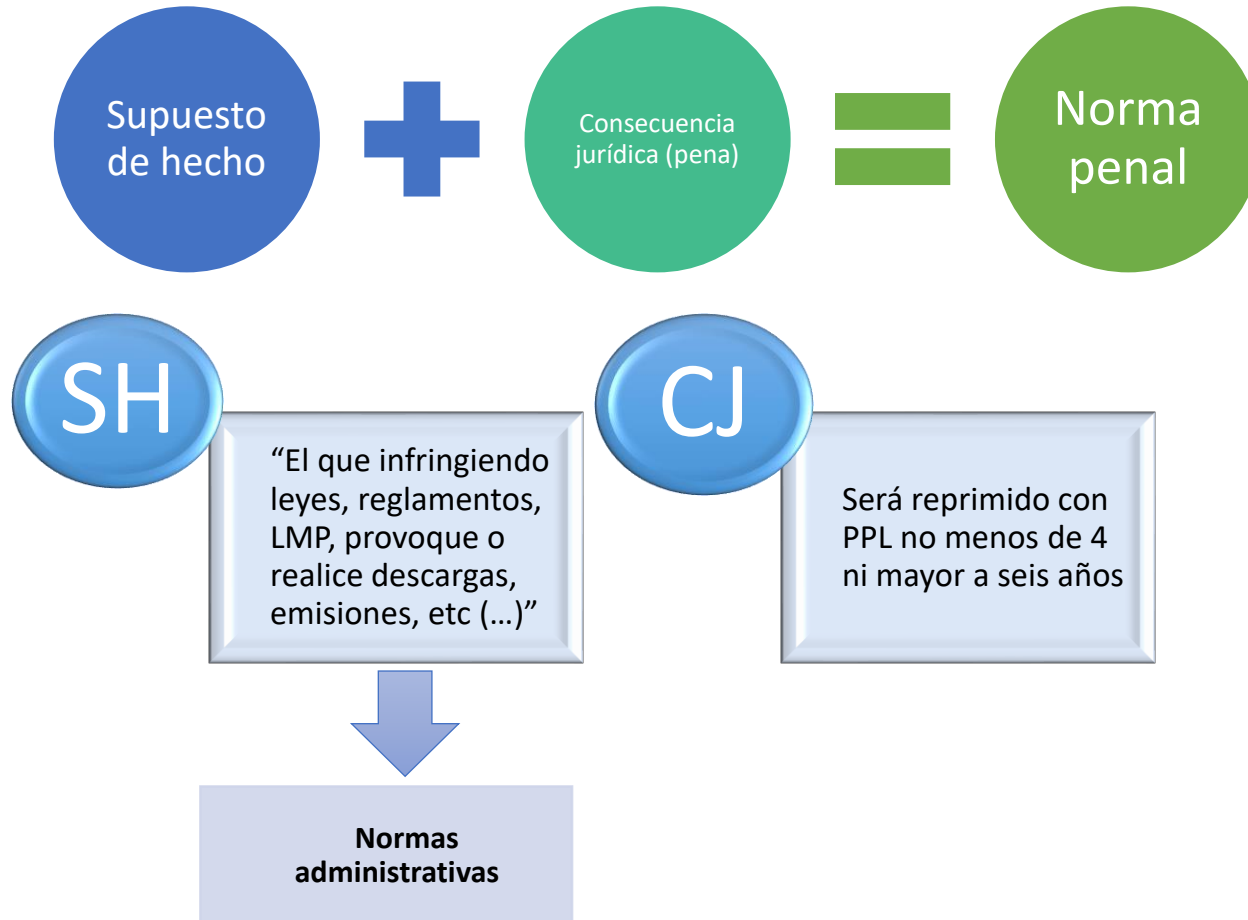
Supuesto de hecho

Consecuencia jurídica (pena)

Norma penal

SH

“El que infringiendo leyes, reglamentos, LMP, provoque o realice descargas, emisiones, etc (…)”

Normas administrativas

CJ

Será reprimido con PPL no menos de 4 ni mayor a seis años